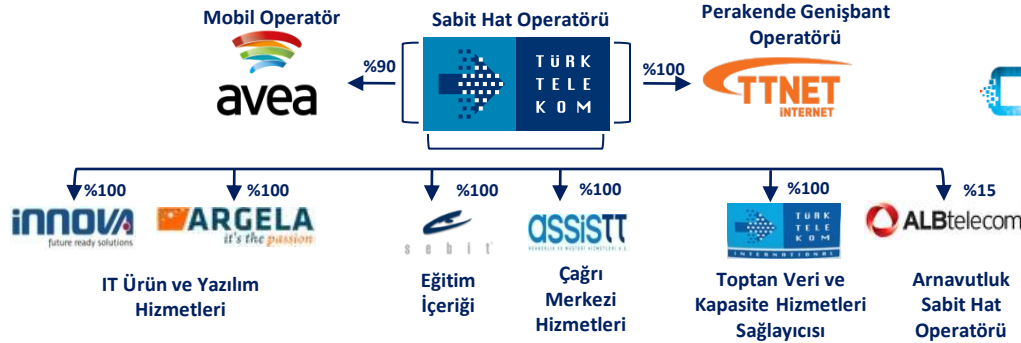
Mobil Operatör

Sabit Hat Operatörü

Perakende Genişbant Operatörü

%90

TÜRK TELEKOM

%100

avea

TTNET İNTERNET

%100

%100

%100

%100

%100

%15

innova future ready solutions

ARGELA it's the passion

sebit

ASSISTT

TÜRK TELEKOM INTERNATIONAL

ALBtelecom

IT Ürün ve Yazılım Hizmetleri

Eğitim İçeriği

Çağrı Merkezi Hizmetleri

Toptan Veri ve Kapasite Hizmetleri Sağlayıcısı

Arnavutluk Sabit Hat Operatörü